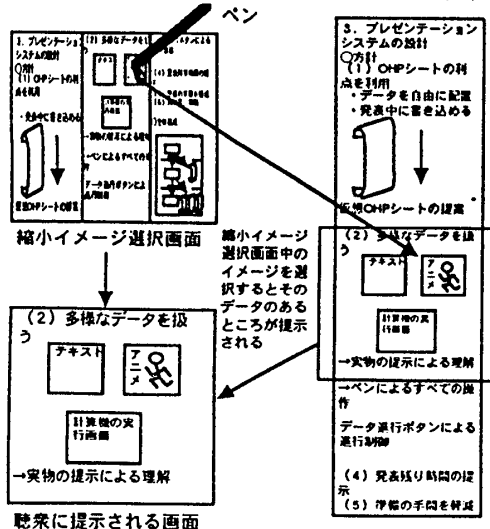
ペン

3. プレゼンテーションシステムの設計
○方針
(1) OHPシートの利点を利用
・データを自由に配置
・発表中に書き込める

仮想OHPシートの提案

(2) 多様なデータを扱う

テキスト

アニメ

計算機の実行画面

→実物の提示による理解

→ペンによるすべての操作

データ進行ボタンによる進行制御

(4) 発表残り時間の提示
(5) 準備の手間を軽減

1. プレゼンテーションシステムの設計
○方針
(1) OHPシートの利点を利用
・発表中に書き込める

仮想OHPシートの提案

(2) 多様なデータを扱う

(4) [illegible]

→ペンによるすべての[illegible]

データ進行ボタンによる進行制御

縮小イメージ選択画面

縮小イメージ選択画面中のイメージを選択するとそのデータのあるところが提示される

(2) 多様なデータを扱う

テキスト

アニメ

計算機の実行画面

→実物の提示による理解

聴衆に提示される画面